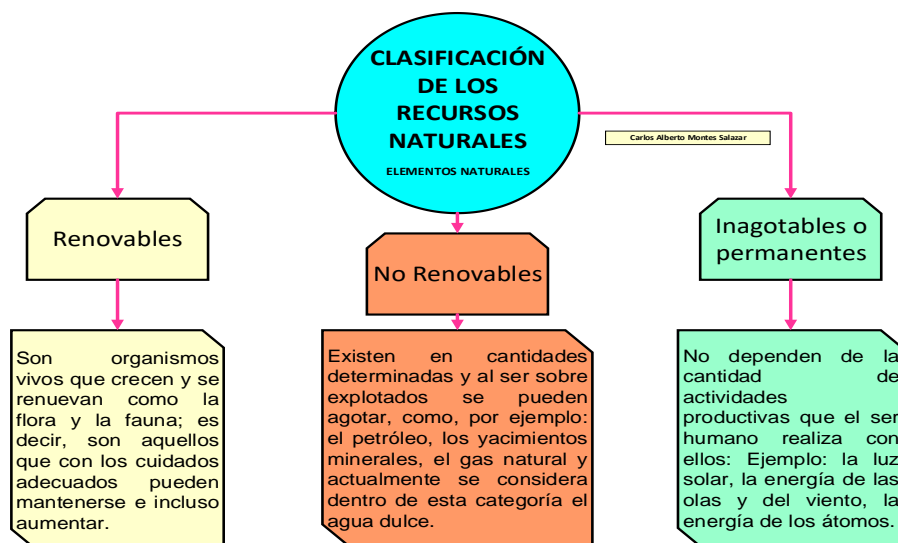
CLASIFICACIÓN DE LOS RECURSOS NATURALES

ELEMENTOS NATURALES

Carlos Alberto Montes Salazar

Renovables

Son organismos vivos que crecen y se renuevan como la flora y la fauna; es decir, son aquellos que con los cuidados adecuados pueden mantenerse e incluso aumentar.

No Renovables

Existen en cantidades determinadas y al ser sobre explotados se pueden agotar, como, por ejemplo: el petróleo, los yacimientos minerales, el gas natural y actualmente se considera dentro de esta categoría el agua dulce.

Inagotables o permanentes

No dependen de la cantidad de actividades productivas que el ser humano realiza con ellos: Ejemplo: la luz solar, la energía de las olas y del viento, la energía de los átomos.